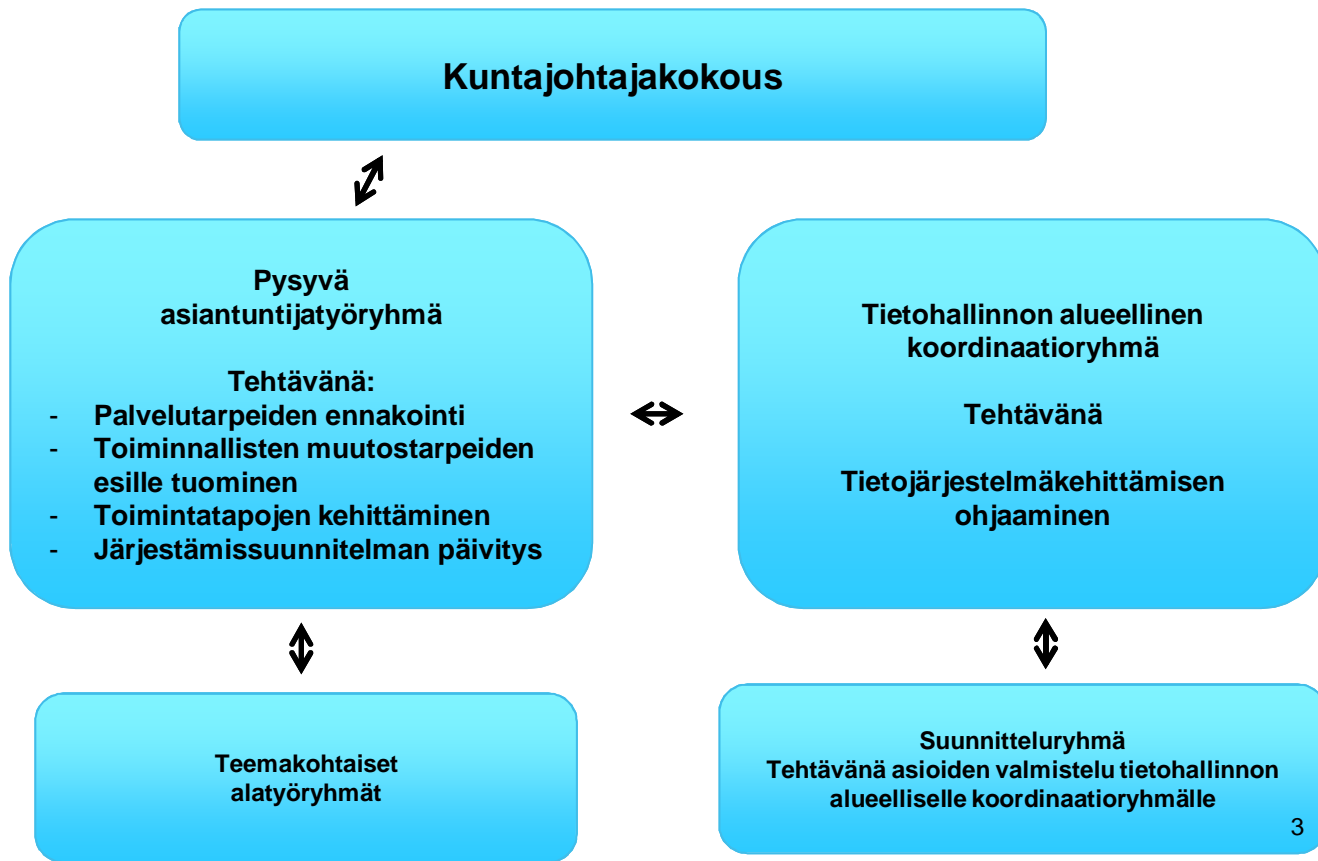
Kuntajohtajakokous

Pysyvä asiantuntijatyöryhmä

Tehtävänä:
- Palvelutarpeiden ennakointi
- Toiminnallisten muutostarpeiden esille tuominen
- Toimintatapojen kehittäminen
- Järjestämissuunnitelman päivitys

Tietohallinnon alueellinen koordinaatioryhmä

Tehtävänä

Tietojärjestelmäkehittämisen ohjaaminen

Teemakohtaiset alatyöryhmät

Suunnitteluryhmä
Tehtävänä asioiden valmistelu tietohallinnon alueelliselle koordinaatioryhmälle

3